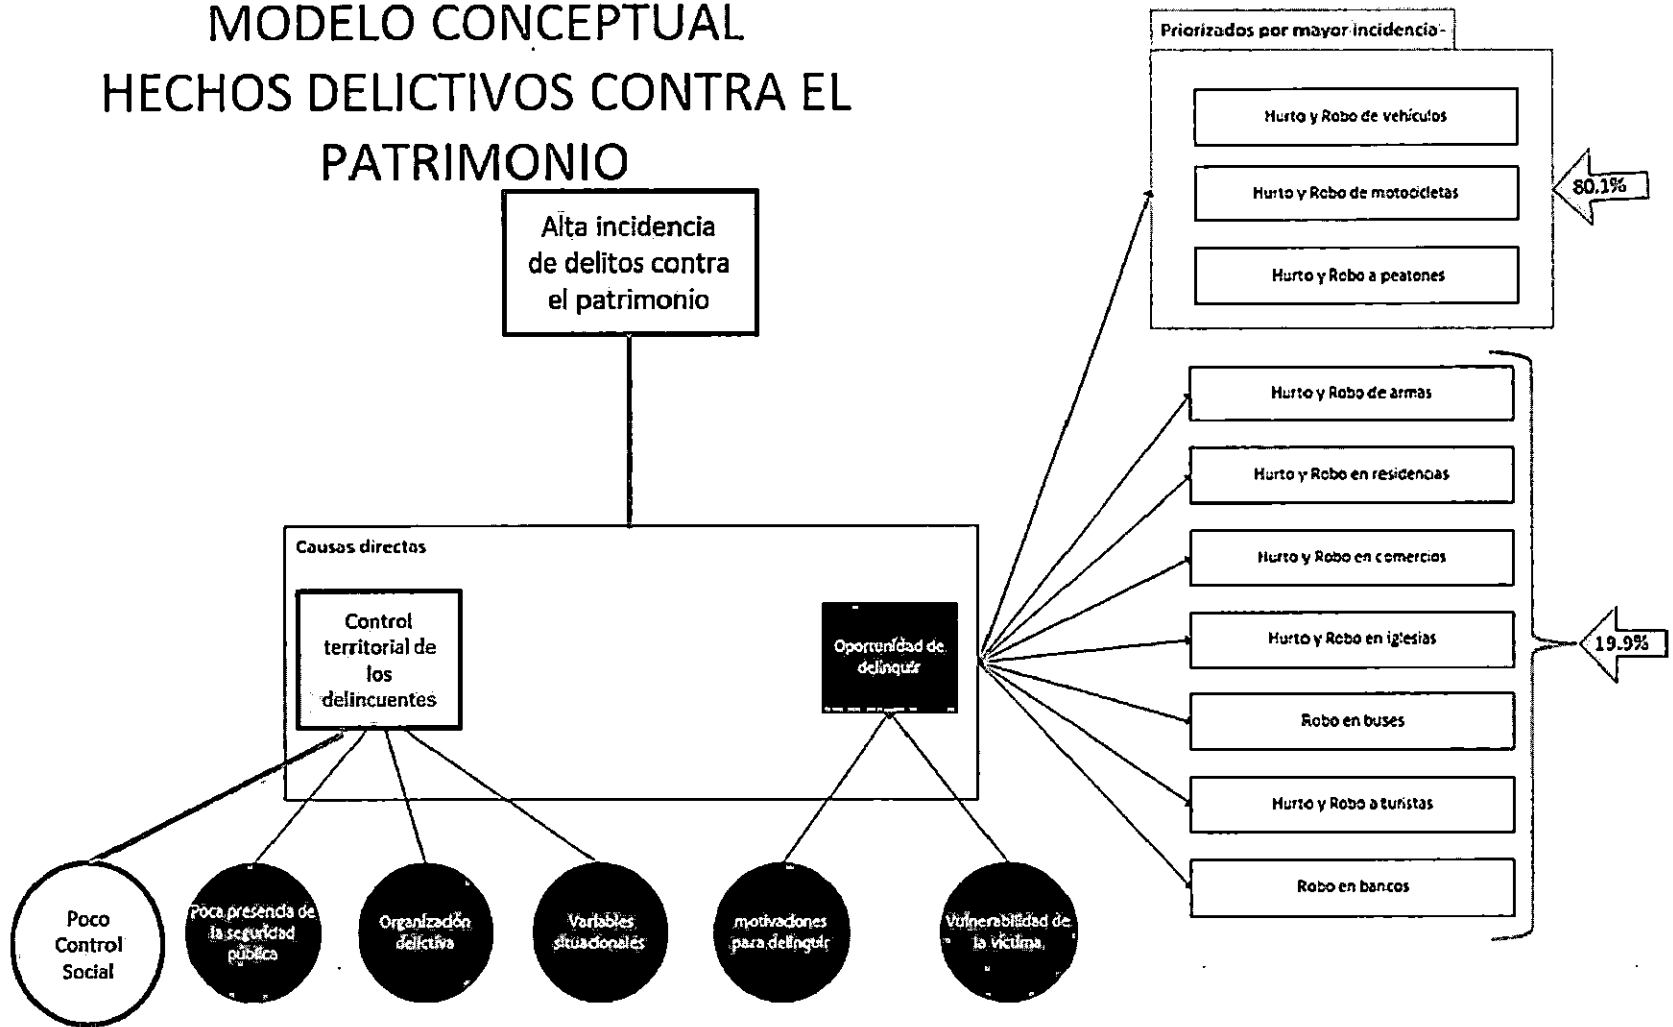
MODELO CONCEPTUAL
HECHOS DELICTIVOS CONTRA EL PATRIMONIO

Alta incidencia de delitos contra el patrimonio

Causas directas

Control territorial de los delincuentes

Oportunidad de delinquir

Poco Control Social

Poca presencia de la seguridad pública

Organización delictiva

Variables situacionales

motivaciones para delinquir

Vulnerabilidad de la víctima

Priorizados por mayor incidencia

Hurto y Robo de vehículos

Hurto y Robo de motocicletas

Hurto y Robo a peatones

80.1%

Hurto y Robo de armas

Hurto y Robo en residencias

Hurto y Robo en comercios

Hurto y Robo en iglesias

Robo en buses

Hurto y Robo a turistas

Robo en bancos

19.9%